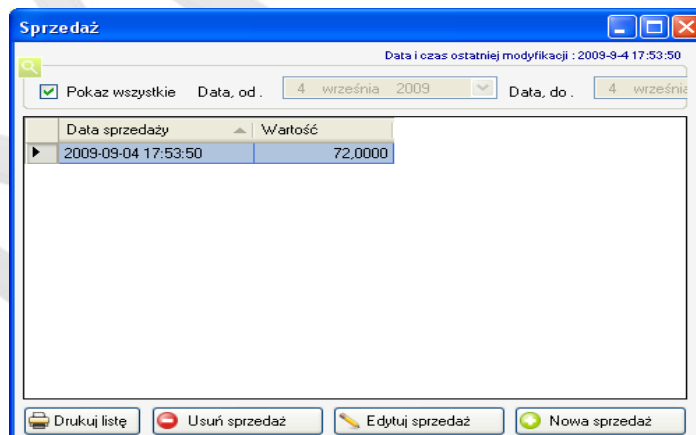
Sprzedaż

Data i czas ostatniej modyfikacji : 2009-9-4 17:53:50

Pokaz wszystkie Data, od . 4 września 2009 Data, do . 4 wrześni

| | Data sprzedaży | Wartość |
|---|---|---|
| ▶ | 2009-09-04 17:53:50 | 72,0000 |

Drukuj listę Usuń sprzedaż Edytuj sprzedaż Nowa sprzedaż